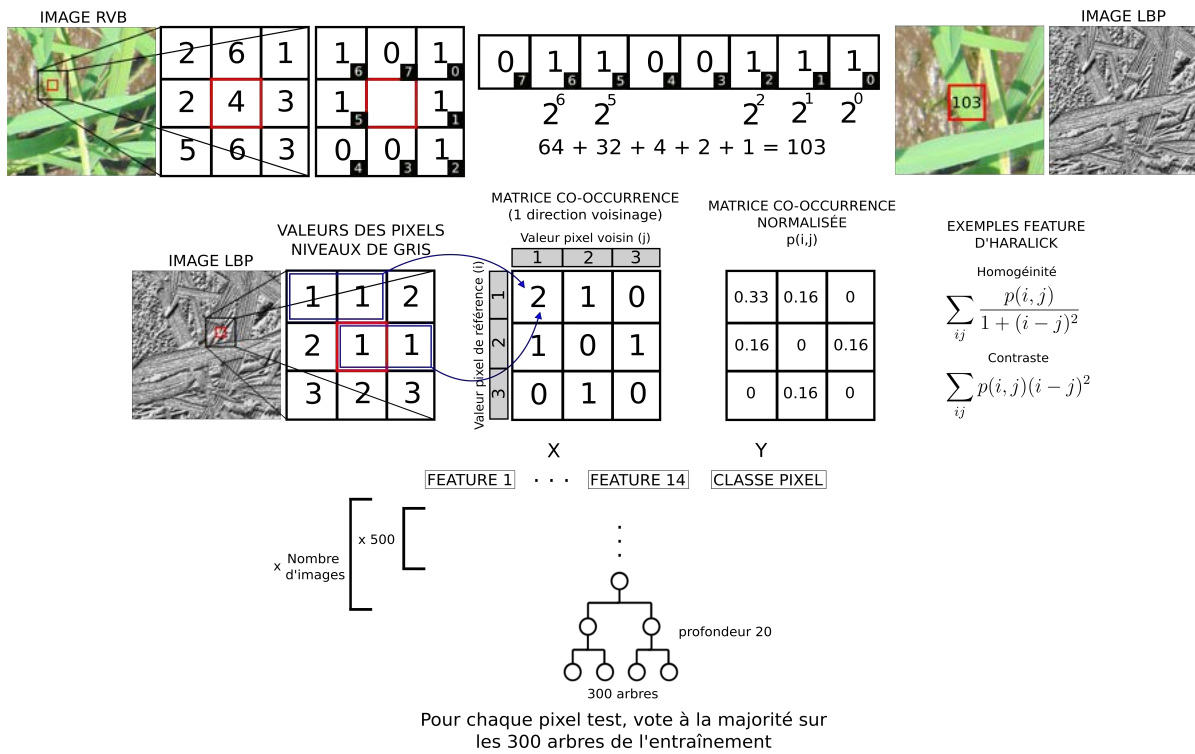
IMAGE RVB

| 2 | 6 | 1 |
|---|---|---|
| 2 | 4 | 3 |
| 5 | 6 | 3 |

| 1 6 | 0 7 | 1 0 |
|---|---|---|
| 1 5 | | 1 1 |
| 0 4 | 0 3 | 1 2 |

| 0 7 | 1 6 | 1 5 | 0 4 | 0 3 | 1 2 | 1 1 | 1 0 |
|---|---|---|---|---|---|---|---|

$2^6$ $2^5$ $2^2$ $2^1$ $2^0$

64 + 32 + 4 + 2 + 1 = 103

IMAGE LBP

103

IMAGE LBP

VALEURS DES PIXELS NIVEAUX DE GRIS

| 1 | 1 | 2 |
|---|---|---|
| 2 | 1 | 1 |
| 3 | 2 | 3 |

MATRICE CO-OCCURRENCE (1 direction voisinage)

Valeur pixel voisin (j)

Valeur pixel de référence (i)

| | 1 | 2 | 3 |
|---|---|---|---|
| 1 | 2 | 1 | 0 |
| 2 | 1 | 0 | 1 |
| 3 | 0 | 1 | 0 |

MATRICE CO-OCCURRENCE NORMALISÉE p(i,j)

| 0.33 | 0.16 | 0 |
|---|---|---|
| 0.16 | 0 | 0.16 |
| 0 | 0.16 | 0 |

EXEMPLES FEATURE D'HARALICK

Homogéinité

$\sum_{ij} \frac{p(i,j)}{1+(i-j)^2}$

Contraste

$\sum_{ij} p(i,j)(i-j)^2$

X

Y

FEATURE 1 . . . FEATURE 14 CLASSE PIXEL

x Nombre d'images

x 500

profondeur 20

300 arbres

Pour chaque pixel test, vote à la majorité sur les 300 arbres de l'entraînement